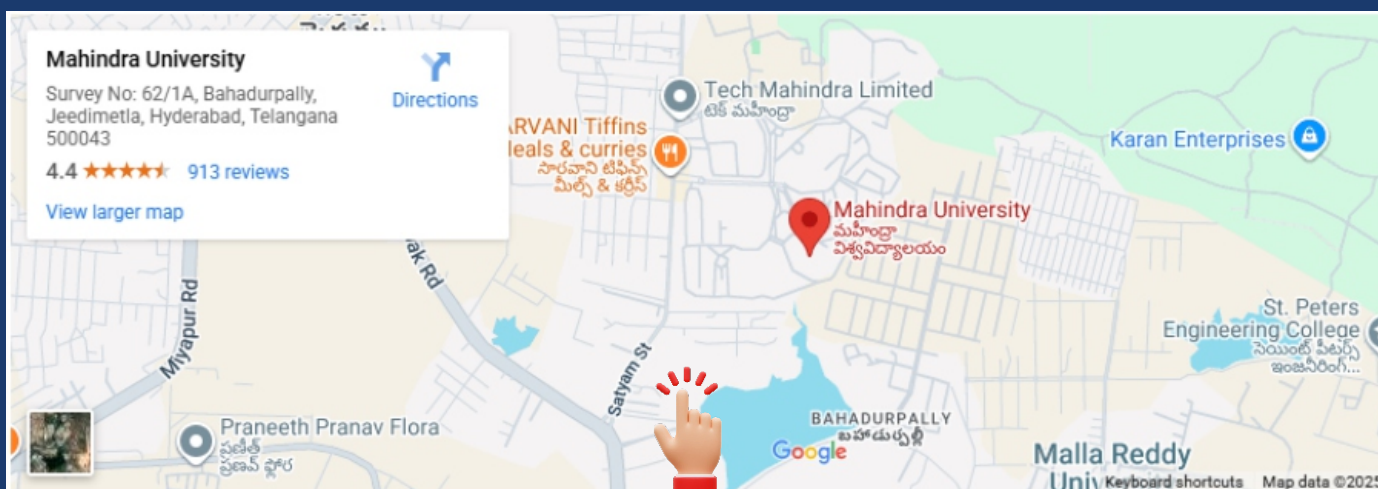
Mahindra University
Survey No: 62/1A, Bahadurpally, Jeedimetla, Hyderabad, Telangana 500043
4.4 ★★★★★ 913 reviews
View larger map

Directions

Tech Mahindra Limited
టెక్ మహీంద్రా

RVANI Tiffins
eals & curries
సారవాని టిఫిన్స్ మీల్స్ & కర్రీస్

Karan Enterprises

Mahindra University
మహీంద్రా విశ్వవిద్యాలయం

ak Rd

Myapur Rd

Satyam St

St. Peters Engineering College
సెయింట్ పీటర్స్ ఇంజనీరింగ్...

Praneeth Pranav Flora
ప్రణీత్ ప్రణవ్ ఫ్లోర

BAHADURPALLY
బహాదుర్పల్లి

Google

Malla Reddy
Univ

Keyboard shortcuts
Map data ©2025